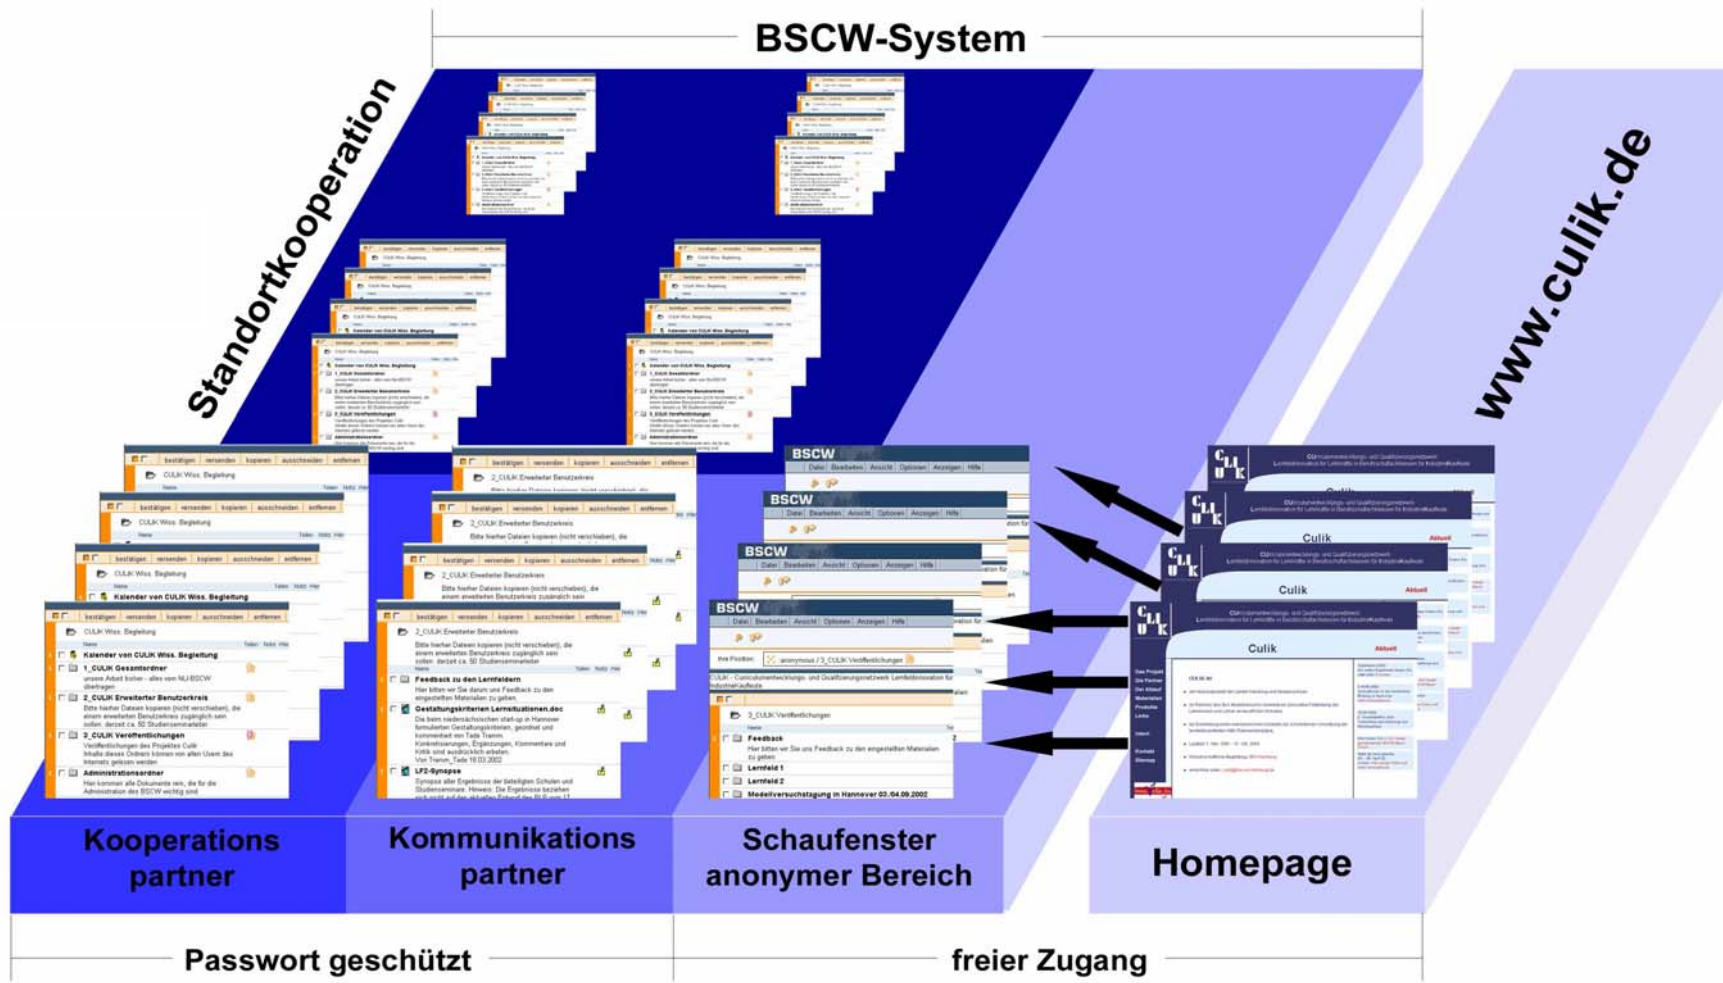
BSCW-System

Standortkooperation

www.culik.de

bestätigen versenden kopieren ausschneiden entfernen

CULIK Wiss. Begleitung

Kalender von CULIK Wiss. Begleitung

1_CULIK Gesamtordner

2_CULIK Erweiterter Benutzerkreis

3_CULIK Veröffentlichungen

Administrationsordner

2_CULIK Erweiterter Benutzerkreis

Feedback zu den Lernfeldern

Gestaltungskriterien Lernsituationen.doc

LF2-Synopse

BSCW

Datei Bearbeiten Ansicht Optionen Anzeigen Hilfe

3_CULIK Veröffentlichungen

Feedback

Lernfeld 1

Lernfeld 2

Modellversuchstagung in Hannover 03./04.09.2002

Culik

Aktuell

Kooperations partner

Kommunikations partner

Schaufenster anonymer Bereich

Homepage

Passwort geschützt

freier Zugang